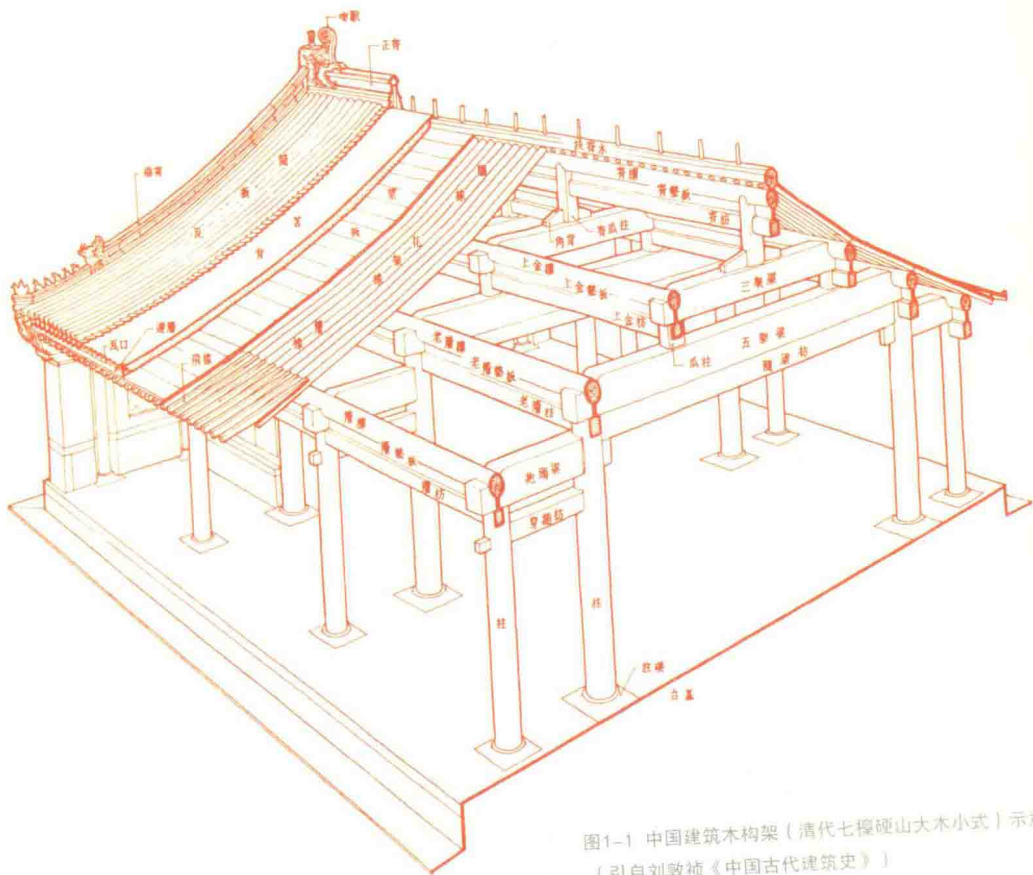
吻兽
正脊
垂脊
扶脊木
脊檩
脊垫板
脊枋
角背
脊瓜柱
上金檩
上金垫板
上金枋
三架梁
瓜柱
五架梁
随梁枋
老檐檩
老檐垫板
老檐枋
檐檩
檐垫板
檐枋
抱头梁
穿插枋
柱
柱础
台基
瓦口
连檐
飞椽
板瓦
筒瓦
望板
脑椽
花架椽
檐椽

图1-1 中国建筑木构架（清代七檩硬山大木小式）示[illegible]
（引自刘敦桢《中国古代建筑史》）